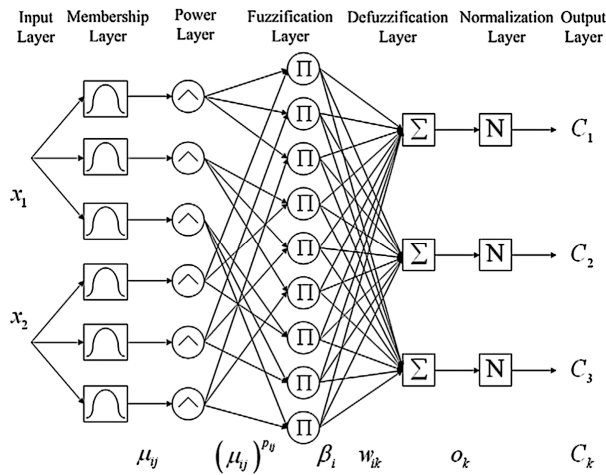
Input Layer Membership Layer Power Layer Fuzzification Layer Defuzzification Layer Normalization Layer Output Layer

$x_1$

$x_2$

$\Pi$ $\Pi$ $\Pi$ $\Pi$ $\Pi$ $\Pi$ $\Pi$ $\Pi$

$\Sigma$ $\Sigma$ $\Sigma$

N N N

$C_1$

$C_2$

$C_3$

$\mu_{ij}$ $(\mu_{ij})^{p_{ij}}$ $\beta_i$ $w_{ik}$ $o_k$ $C_k$